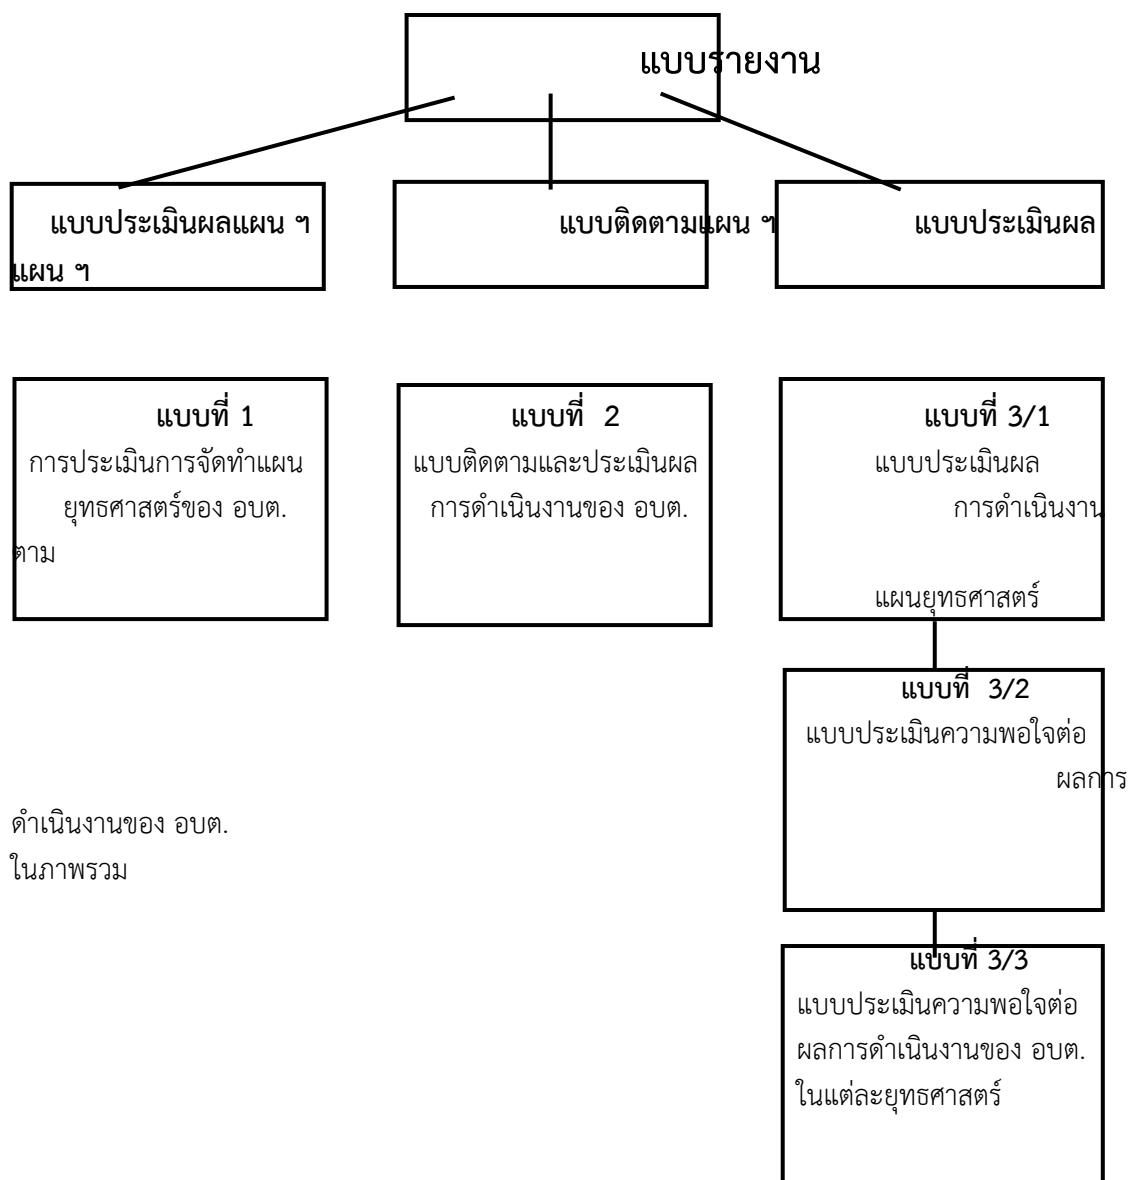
แบบรายงาน

แบบประเมินผลแผน ฯ
แผน ฯ

แบบติดตามแผน ฯ

แบบประเมินผล

แบบที่ 1
การประเมินการจัดทำแผนยุทธศาสตร์ของ อบต.
ตาม

แบบที่ 2
แบบติดตามและประเมินผลการดำเนินงานของ อบต.

แบบที่ 3/1
แบบประเมินผล
การดำเนินงาน
แผนยุทธศาสตร์

แบบที่ 3/2
แบบประเมินความพอใจต่อ
ผลการ
ดำเนินงานของ อบต.
ในภาพรวม

แบบที่ 3/3
แบบประเมินความพอใจต่อผลการดำเนินงานของ อบต.
ในแต่ละยุทธศาสตร์